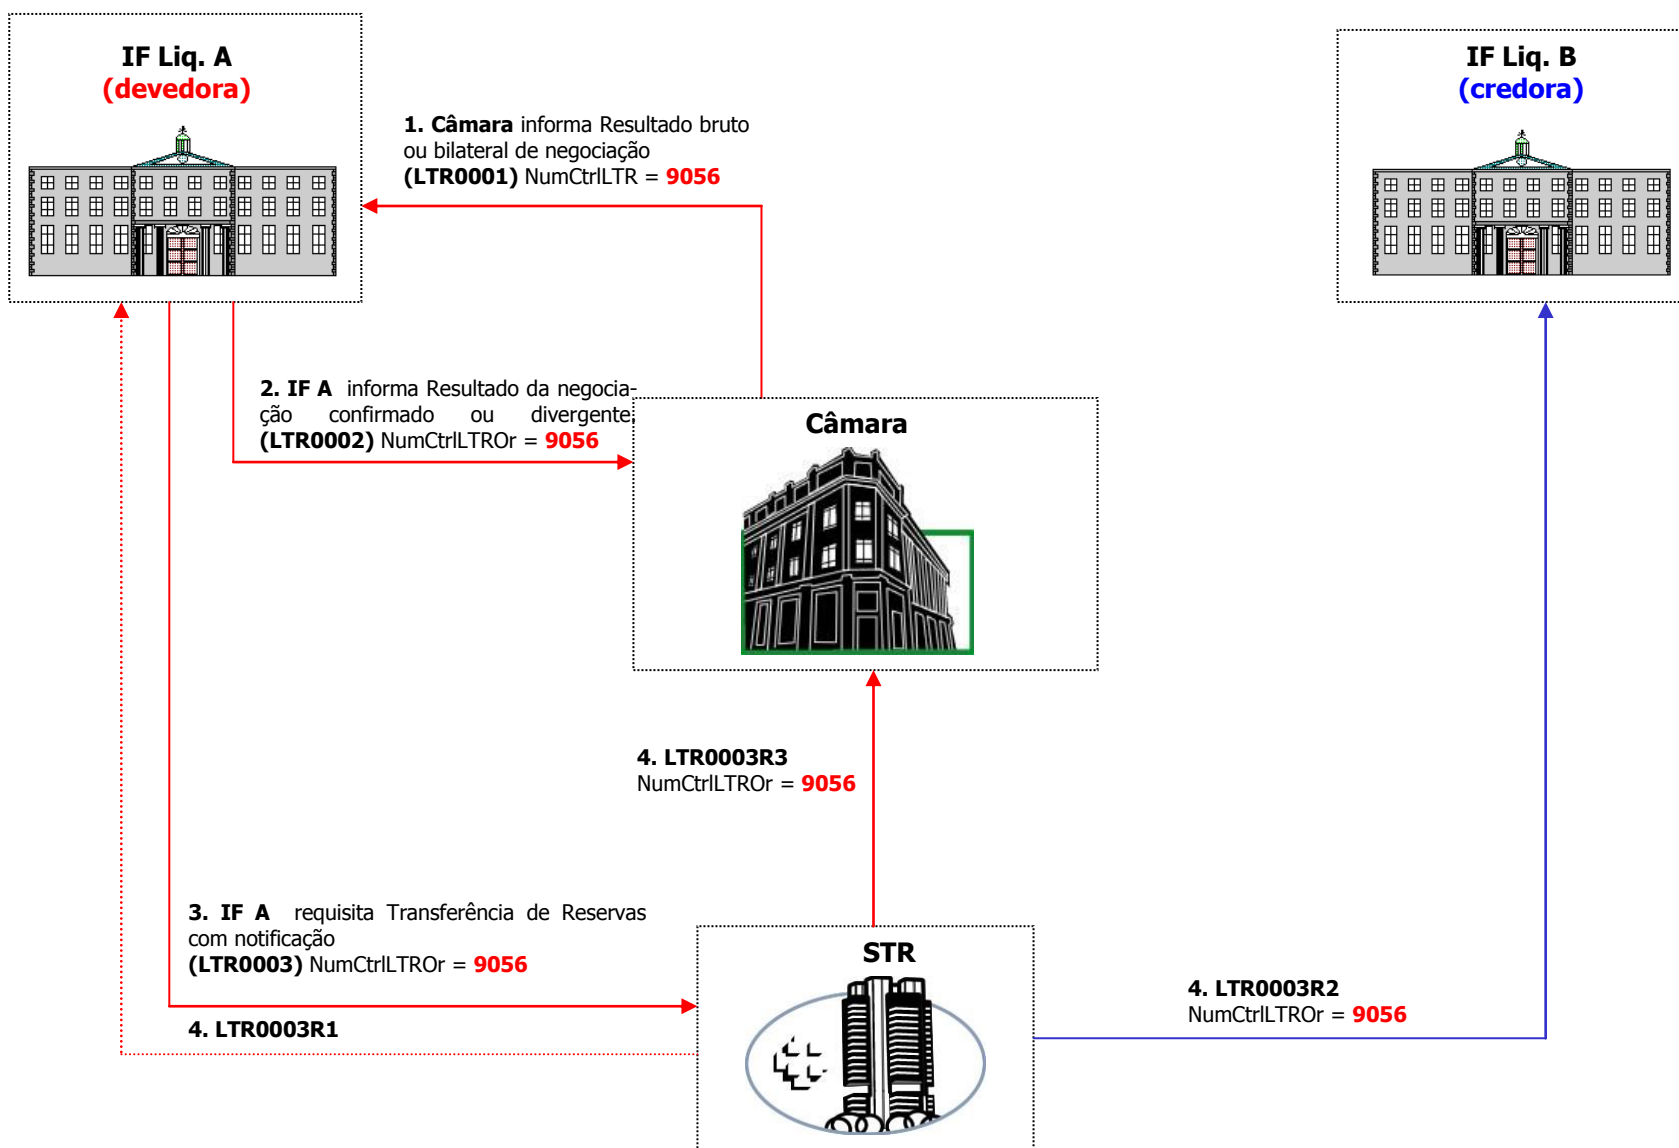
IF Liq. A
(devedora)

IF Liq. B
(credora)

1. Câmara informa Resultado bruto ou bilateral de negociação
(LTR0001) NumCtrlLTR = 9056

2. IF A informa Resultado da negociação confirmado ou divergente
(LTR0002) NumCtrlLTROr = 9056

Câmara

4. LTR0003R3
NumCtrlLTROr = 9056

3. IF A requisita Transferência de Reservas com notificação
(LTR0003) NumCtrlLTROr = 9056

4. LTR0003R1

STR

4. LTR0003R2
NumCtrlLTROr = 9056